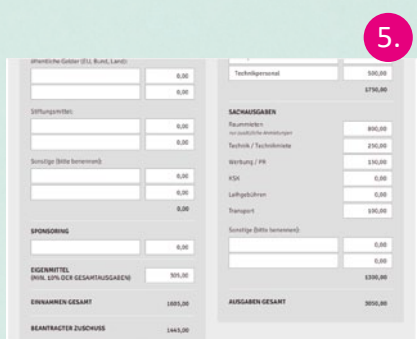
5.

öffentliche Gelder (EU, Bund, Land):

0,00

0,00

Stiftungsmittel:

0,00

0,00

Sonstige (bitte benennen):

0,00

0,00

0,00

SPONSORING

0,00

EIGENMITTEL
(MIN. 10% DER GESAMTAUSGABEN)

305,00

EINNAHMEN GESAMT

1605,00

BEANTRAGTER ZUSCHUSS

1445,00

Technikpersonal

500,00

1750,00

SACHAUSGABEN

Raummieten
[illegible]

800,00

Technik / Technikmiete

250,00

Werbung / PR

150,00

KSK

0,00

Leihgebühren

0,00

Transport

100,00

Sonstige (bitte benennen):

0,00

0,00

1300,00

AUSGABEN GESAMT

3050,00